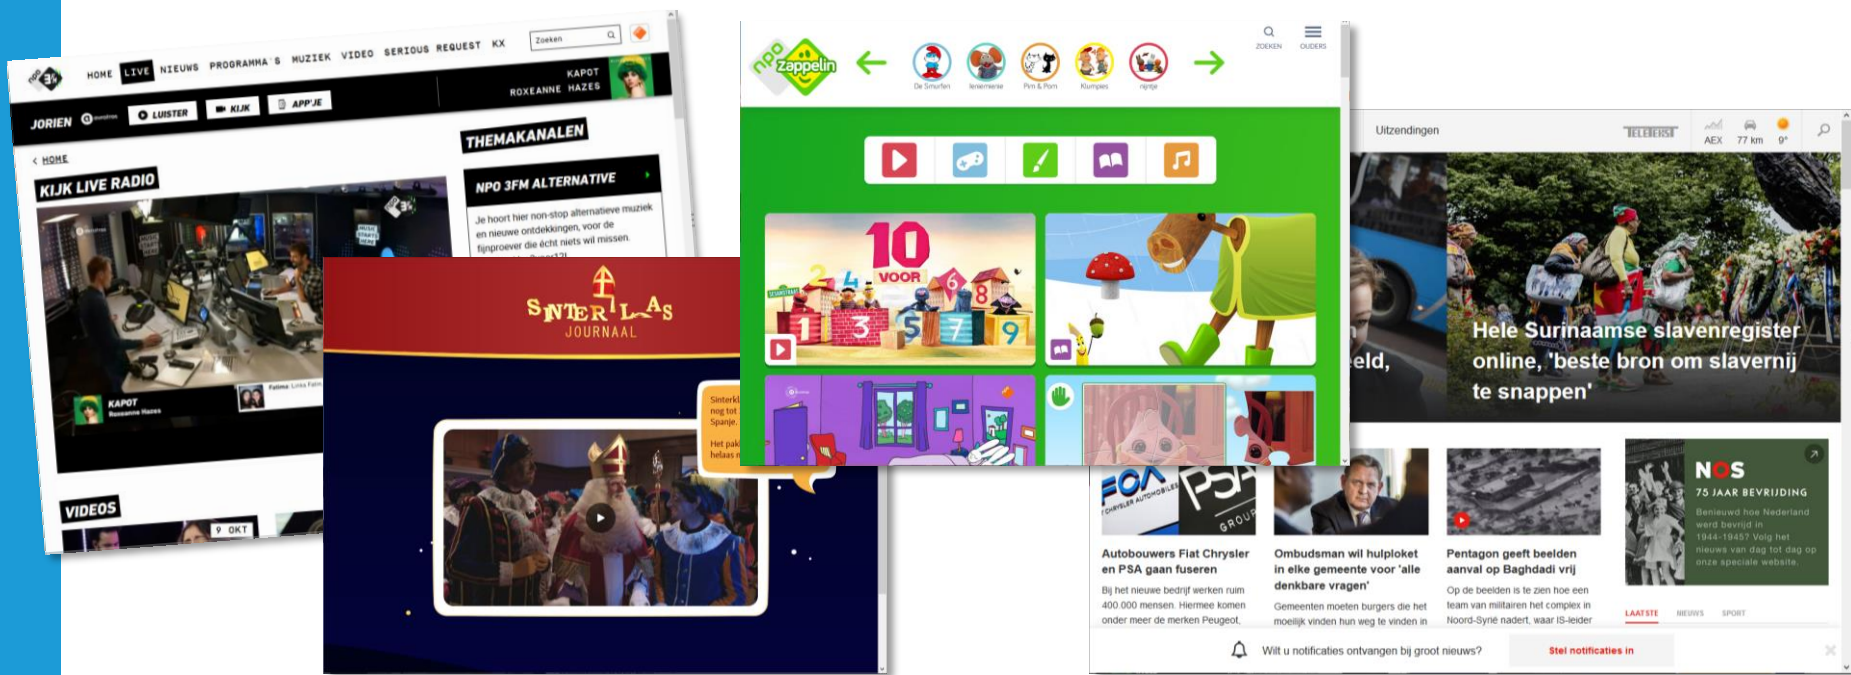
npo 3FM HOME LIVE NIEUWS PROGRAMMA'S MUZIEK VIDEO SERIOUS REQUEST KX Zoeken

KAPOT ROXEANNE HAZES

JORIEN LUISTER KIJK APP'JE

THEMAKANALEN

< HOME

KIJK LIVE RADIO

NPO 3FM ALTERNATIVE

Je hoort hier non-stop alternatieve muziek en nieuwe ontdekkingen, voor de fijnproever die écht niets wil missen.

KAPOT Roxeanne Hazes

VIDEOS

9 OKT

SINTERKLAAS JOURNAAL

Sinterkl nog tot Spanje. Het pak helaas

npo zappelin

De Smurfen Iemienemie Pim & Pom Klumpies nijntje

ZOEKEN OUDERS

10 VOOR

Uitzendingen

TELETEKST AEX 77 km 9°

Hele Surinaamse slavenregister online, 'beste bron om slavernij te snappen'

eld,

NOS 75 JAAR BEVRIJDING

Benieuwd hoe Nederland werd bevrijd in 1944-1945? Volg het nieuws van dag tot dag op onze speciale website.

Autobouwers Fiat Chrysler en PSA gaan fuseren

Bij het nieuwe bedrijf werken ruim 400.000 mensen. Hiermee komen onder meer de merken Peugeot,

Ombudsman wil hulploket in elke gemeente voor 'alle denkbare vragen'

Gemeenten moeten burgers die het moeilijk vinden hun weg te vinden in

Pentagon geeft beelden aanval op Baghdadi vrij

Op de beelden is te zien hoe een team van militairen het complex in Noord-Syrië nadert, waar IS-leider

LAATSTE NIEUWS SPORT

Wilt u notificaties ontvangen bij groot nieuws? Stel notificaties in